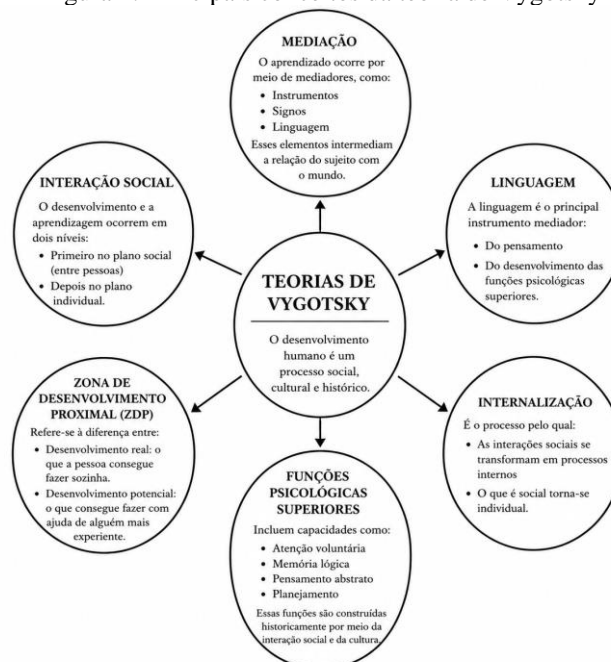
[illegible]

MEDIAÇÃO

O aprendizado ocorre por meio de mediadores, como:

- Instrumentos
- Signos
- Linguagem

Esses elementos intermediam a relação do sujeito com o mundo.

INTERAÇÃO SOCIAL

O desenvolvimento e a aprendizagem ocorrem em dois níveis:

- Primeiro no plano social (entre pessoas)
- Depois no plano individual.

LINGUAGEM

A linguagem é o principal instrumento mediador:

- Do pensamento
- Do desenvolvimento das funções psicológicas superiores.

TEORIAS DE VYGOTSKY

O desenvolvimento humano é um processo social, cultural e histórico.

ZONA DE DESENVOLVIMENTO PROXIMAL (ZDP)

Refere-se à diferença entre:

- Desenvolvimento real: o que a pessoa consegue fazer sozinha.
- Desenvolvimento potencial: o que consegue fazer com ajuda de alguém mais experiente.

INTERNALIZAÇÃO

É o processo pelo qual:

- As interações sociais se transformam em processos internos
- O que é social torna-se individual.

FUNÇÕES PSICOLÓGICAS SUPERIORES

Incluem capacidades como:

- Atenção voluntária
- Memória lógica
- Pensamento abstrato
- Planejamento

Essas funções são construídas historicamente por meio da interação social e da cultura.